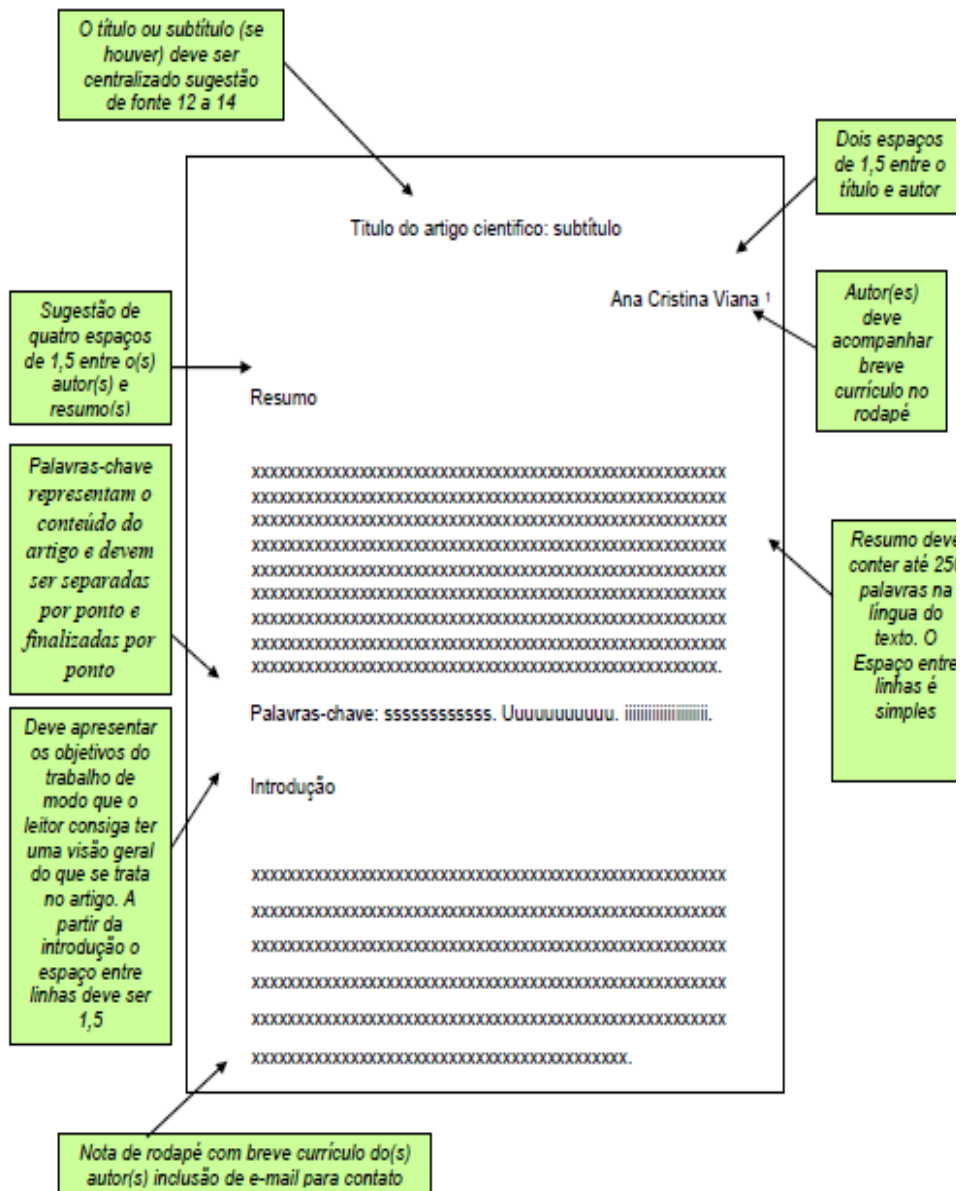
O título ou subtítulo (se houver) deve ser centralizado sugestão de fonte 12 a 14

Dois espaços de 1,5 entre o título e autor

Titulo do artigo cientifico: subtítulo

Ana Cristina Viana ¹

Sugestão de quatro espaços de 1,5 entre o(s) autor(s) e resumo(s)

Autor(es) deve acompanhar breve currículo no rodapé

Resumo

Palavras-chave representam o conteúdo do artigo e devem ser separadas por ponto e finalizadas por ponto

xxxxxxxxxxxxxxxxxxxxxxxxxxxxxxxxxxxxxxxxxxxxxxxxxxxxxx xxxxxxxxxxxxxxxxxxxxxxxxxxxxxxxxxxxxxxxxxxxxxxxxxxxxxx xxxxxxxxxxxxxxxxxxxxxxxxxxxxxxxxxxxxxxxxxxxxxxxxxxxxxx xxxxxxxxxxxxxxxxxxxxxxxxxxxxxxxxxxxxxxxxxxxxxxxxxxxxxx xxxxxxxxxxxxxxxxxxxxxxxxxxxxxxxxxxxxxxxxxxxxxxxxxxxxxx xxxxxxxxxxxxxxxxxxxxxxxxxxxxxxxxxxxxxxxxxxxxxxxxxxxxxx xxxxxxxxxxxxxxxxxxxxxxxxxxxxxxxxxxxxxxxxxxxxxxxxxxxxxx xxxxxxxxxxxxxxxxxxxxxxxxxxxxxxxxxxxxxxxxxxxxxxxxxxxxxx xxxxxxxxxxxxxxxxxxxxxxxxxxxxxxxxxxxxxxxxxxxxxxxxxxxx.

Resumo deve conter até 25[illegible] palavras na língua do texto. O Espaço entre linhas é simples

Palavras-chave: sssssssssss. Uuuuuuuuuu. iiiiiiiiiiiiiiiiii.

Deve apresentar os objetivos do trabalho de modo que o leitor consiga ter uma visão geral do que se trata no artigo. A partir da introdução o espaço entre linhas deve ser 1,5

Introdução

xxxxxxxxxxxxxxxxxxxxxxxxxxxxxxxxxxxxxxxxxxxxxxxxxxxxxx

xxxxxxxxxxxxxxxxxxxxxxxxxxxxxxxxxxxxxxxxxxxxxxxxxxxxxx

xxxxxxxxxxxxxxxxxxxxxxxxxxxxxxxxxxxxxxxxxxxxxxxxxxxxxx

xxxxxxxxxxxxxxxxxxxxxxxxxxxxxxxxxxxxxxxxxxxxxxxxxxxxxx

xxxxxxxxxxxxxxxxxxxxxxxxxxxxxxxxxxxxxxxxxxxxxxxxxxxxxx

xxxxxxxxxxxxxxxxxxxxxxxxxxxxxxxxxxxxxxxxxx.

Nota de rodapé com breve currículo do(s) autor(s) inclusão de e-mail para contato